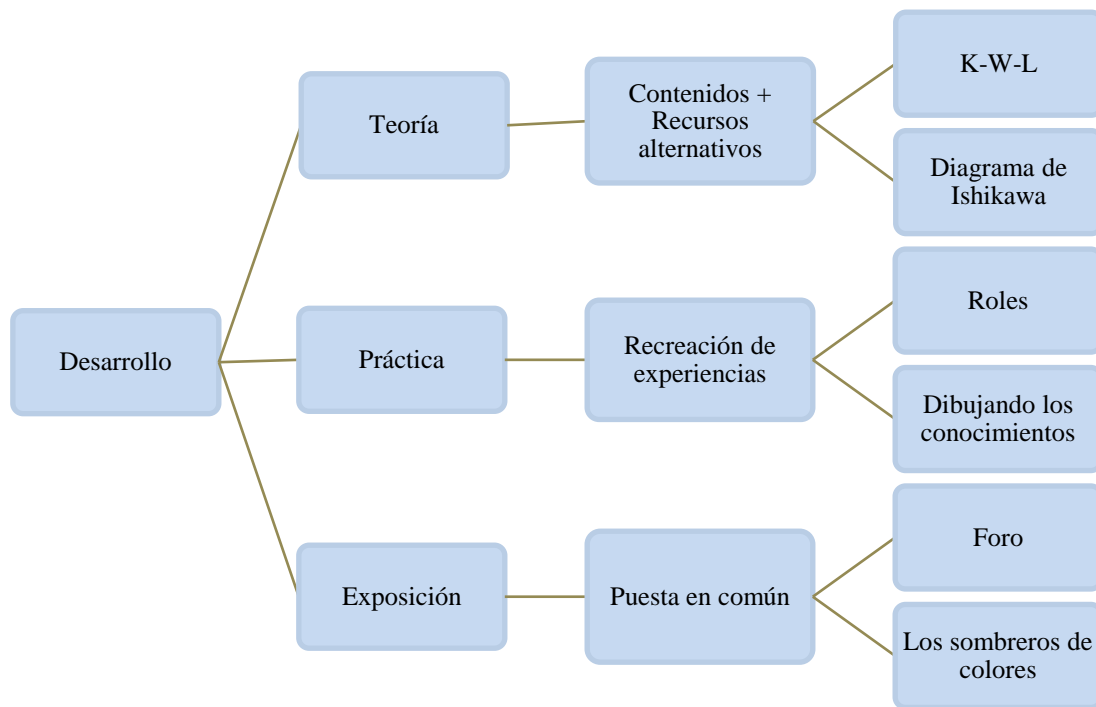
Desarrollo

Teoría

Contenidos + Recursos alternativos

K-W-L

Diagrama de Ishikawa

Práctica

Recreación de experiencias

Roles

Dibujando los conocimientos

Exposición

Puesta en común

Foro

Los sombreros de colores